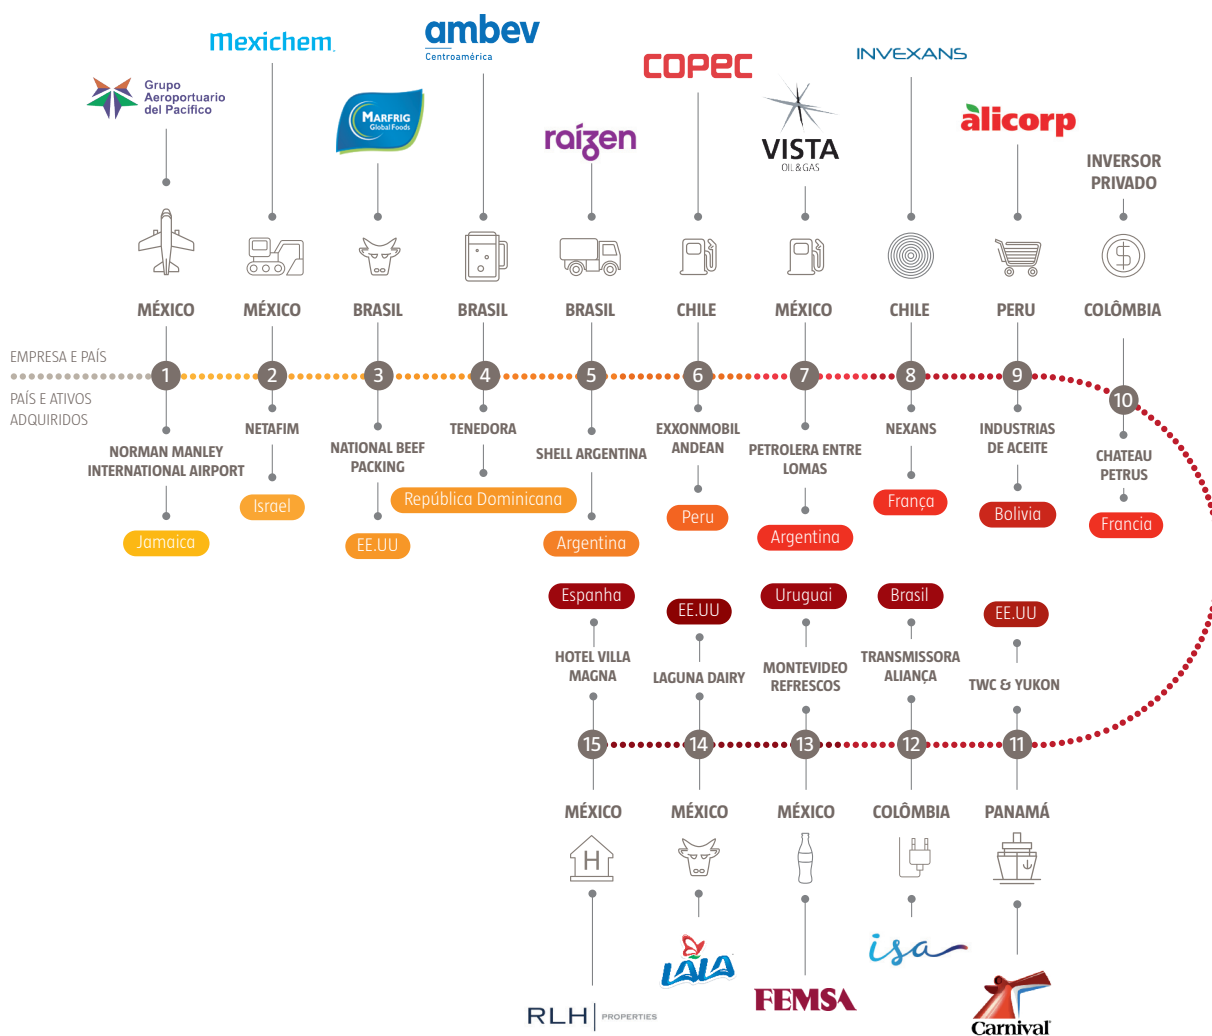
Mexichem

ambev
Centroamérica

COPEC

INVEXANS

Grupo Aeroportuario del Pacífico

MARFRIG Global Foods

raízen

VISTA OIL & GAS

alicorp

INVERSOR PRIVADO

MÉXICO
MÉXICO
BRASIL
BRASIL
BRASIL
CHILE
MÉXICO
CHILE
PERU
COLÔMBIA

EMPRESA E PAÍS

PAÍS E ATIVOS ADQUIRIDOS

1
2
3
4
5
6
7
8
9
10

NORMAN MANLEY INTERNATIONAL AIRPORT
Jamaica

NETAFIM
Israel

NATIONAL BEEF PACKING
EE.UU

TENEDORA
República Dominicana

SHELL ARGENTINA
Argentina

EXXONMOBIL ANDEAN
Peru

PETROLERA ENTRE LOMAS
Argentina

NEXANS
França

INDUSTRIAS DE ACEITE
Bolivia

CHATEAU PETRUS
Francia

Espanha
HOTEL VILLA MAGNA

EE.UU
LAGUNA DAIRY

Uruguai
MONTEVIDEO REFRESCOS

Brasil
TRANSMISSORA ALIANÇA

EE.UU
TWC & YUKON

15
14
13
12
11

MÉXICO
MÉXICO
MÉXICO
COLÔMBIA
PANAMÁ

H

RLH PROPERTIES

LALA

FEMSA

isa

Carnival